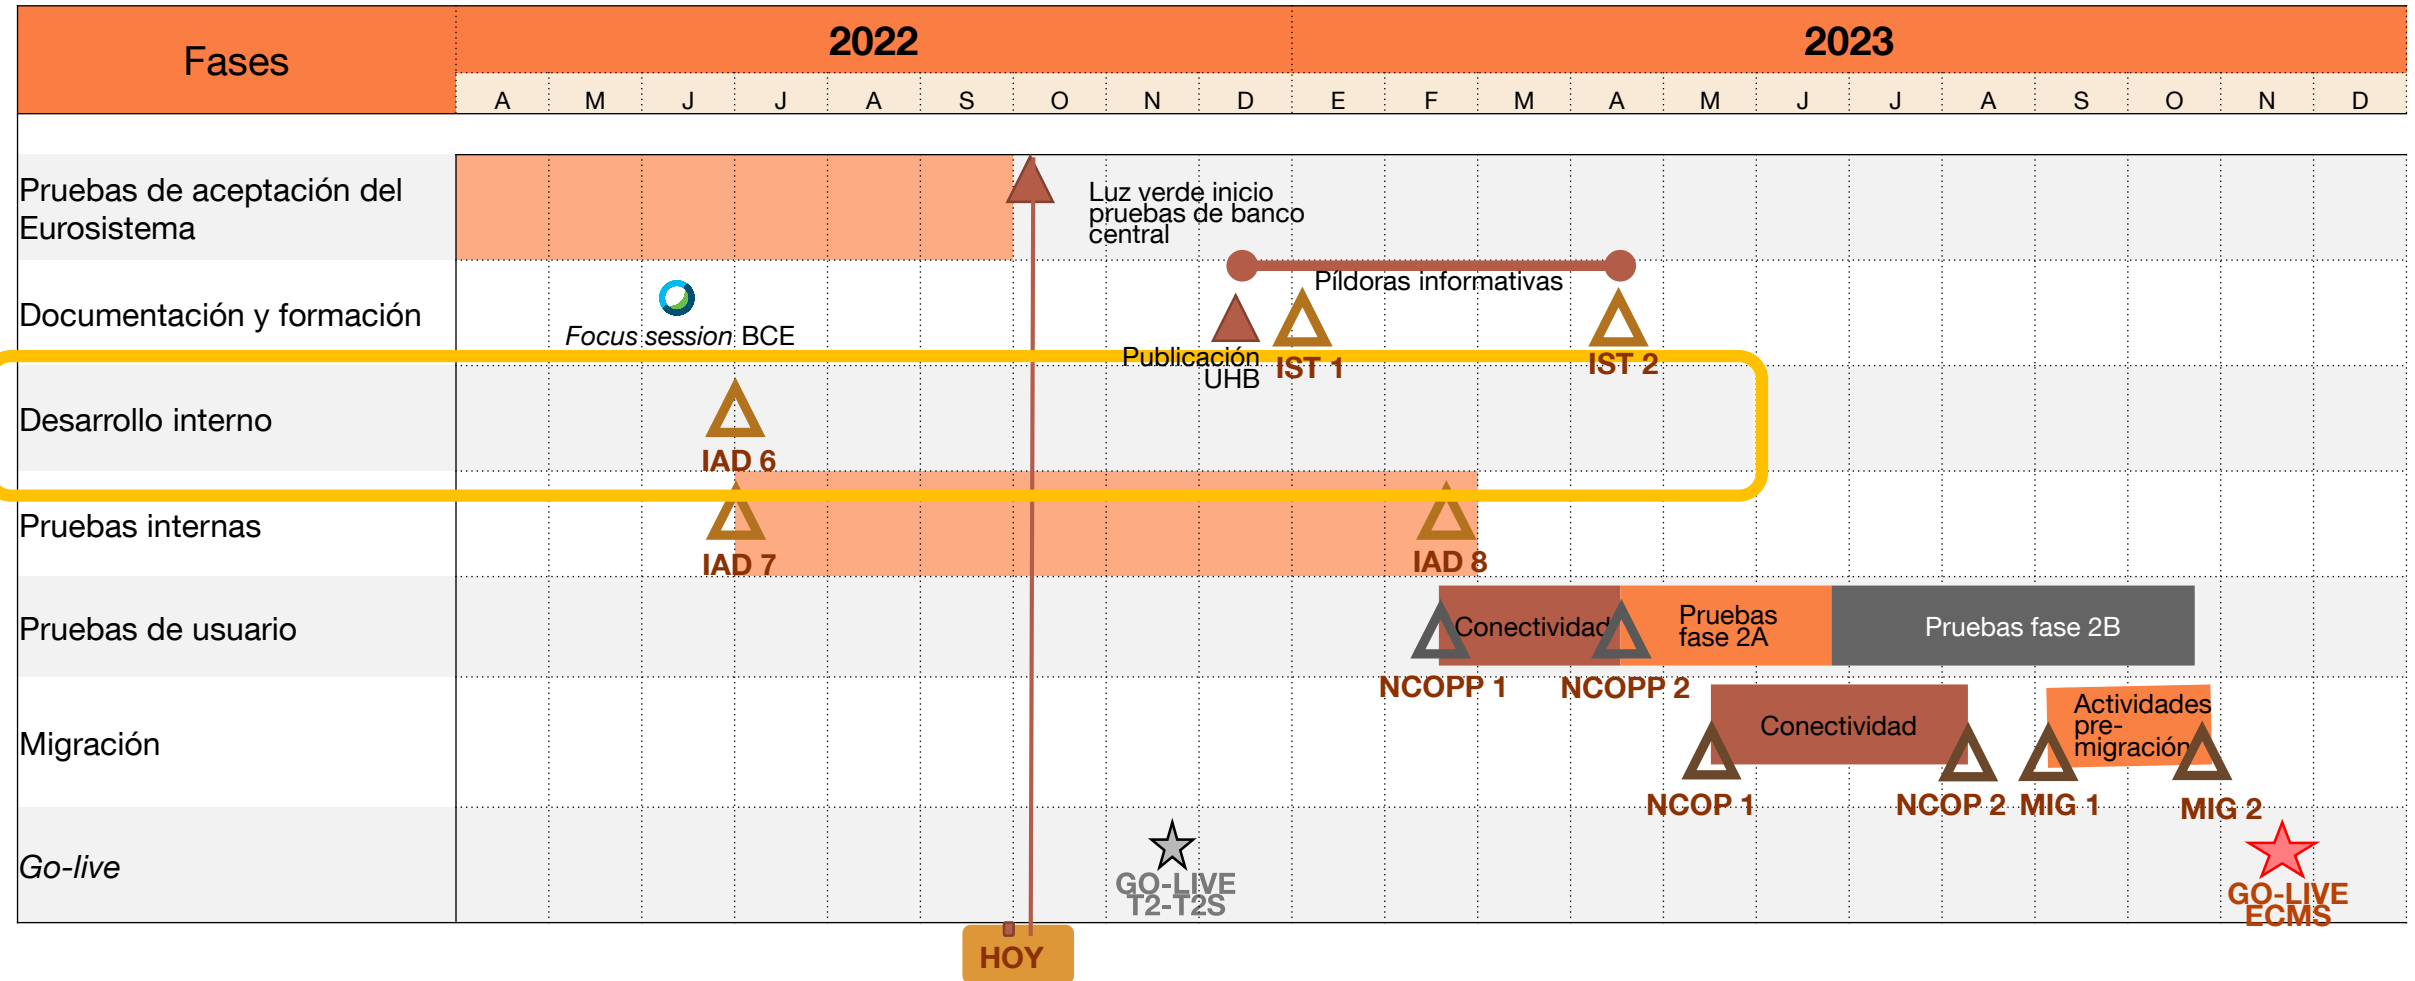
| Fases | 2022 | | | | | | | | | 2023 | | | | | | | | | | | |
|---|---|---|---|---|---|---|---|---|---|---|---|---|---|---|---|---|---|---|---|---|---|
| | A | M | J | J | A | S | O | N | D | E | F | M | A | M | J | J | A | S | O | N | D |

Pruebas de aceptación del Eurosistema

Luz verde inicio pruebas de banco central

Documentación y formación

Focus session BCE

Píldoras informativas

Publicación UHB

IST 1

IST 2

Desarrollo interno

IAD 6

Pruebas internas

IAD 7

IAD 8

Pruebas de usuario

Conectividad

Pruebas fase 2A

Pruebas fase 2B

NCOPP 1

NCOPP 2

Migración

Conectividad

Actividades pre-migración

NCOP 1

NCOP 2

MIG 1

MIG 2

Go-live

GO-LIVE T2-T2S

GO-LIVE ECMS

HOY